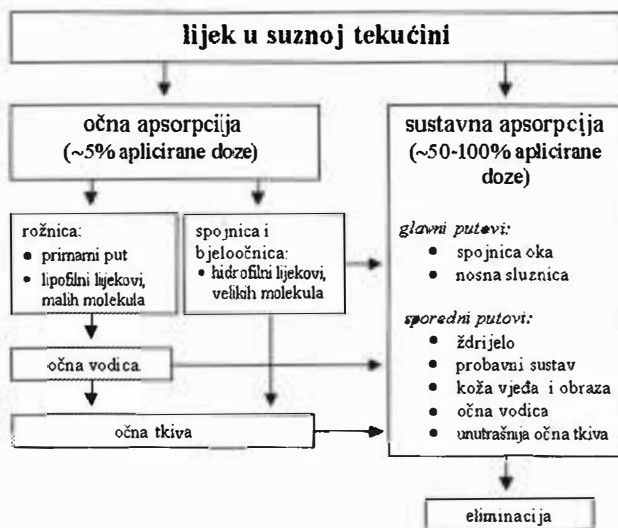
lijek u suznoj tekućini

očna apsorpcija
(~5% aplicirane doze)

rožnica:
• primarni put
• lipofilni lijekovi, malih molekula

spojnica i bjeloočnica:
• hidrofilni lijekovi, velikih molekula

očna vodica

očna tkiva

sustavna apsorpcija
(~50-100% aplicirane doze)

glavni putevi:
• spojnica oka
• nosna sluznica

sporedni putovi:
• ždrijelo
• probavni sustav
• koža vjeđa i obraza
• očna vodica
• unutrašnja očna tkiva

eliminacija